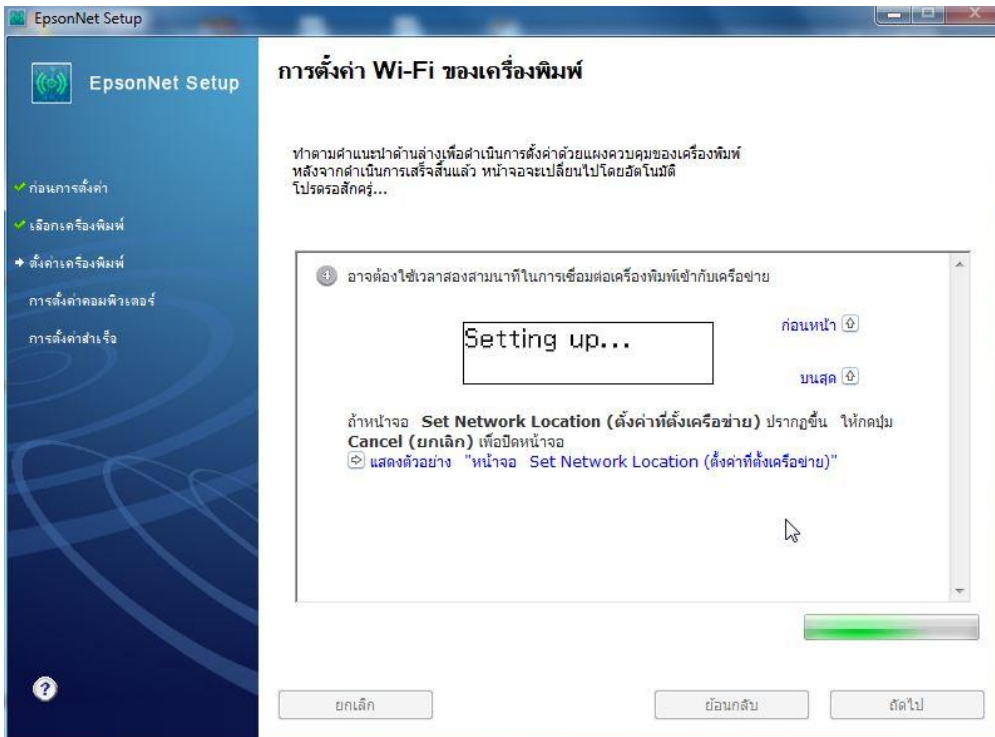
EpsonNet Setup

EpsonNet Setup

✓ ก่อนการตั้งค่า
✓ เลือกเครื่องพิมพ์
→ ตั้งค่าเครื่องพิมพ์
การตั้งค่าคอมพิวเตอร์
การตั้งค่าสำเร็จ

การตั้งค่า Wi-Fi ของเครื่องพิมพ์

ทำตามคำแนะนำด้านล่างเพื่อดำเนินการตั้งค่าด้วยแผงควบคุมของเครื่องพิมพ์
หลังจากดำเนินการเสร็จสิ้นแล้ว หน้าจอจะเปลี่ยนไปโดยอัตโนมัติ
โปรดรอสักครู่...

4 อาจต้องใช้เวลาสองสามนาทีในการเชื่อมต่อเครื่องพิมพ์เข้ากับเครือข่าย

Setting up...

ก่อนหน้า

บนสุด

ถ้าหน้าจอ **Set Network Location (ตั้งค่าที่ตั้งเครือข่าย)** ปรากฏขึ้น ให้กดปุ่ม **Cancel (ยกเลิก)** เพื่อปิดหน้าจอ
แสดงตัวอย่าง "หน้าจอ Set Network Location (ตั้งค่าที่ตั้งเครือข่าย)"

?

ยกเลิก

ย้อนกลับ

ถัดไป